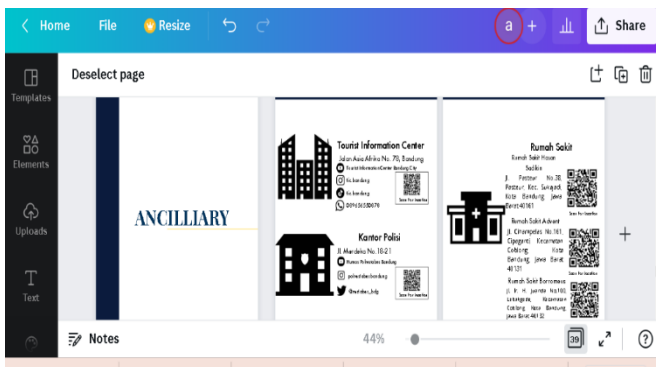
Home File Resize

a + Share

Templates

Elements

Uploads

Text

Deselect page

ANCILLIARY

Tourist Information Center
Jalan Asia Afrika No. 79, Bandung
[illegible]
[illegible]
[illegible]
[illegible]

Kantor Polisi
Jl. Merdeka No. 18-21
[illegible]
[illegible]
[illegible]

Rumah Sakit
Rumah Sakit Hasan Sadikin
Jl. Pasteur No.38, Pasteur, Kec. Sukajadi, Kota Bandung, Jawa Barat 40161

Rumah Sakit Advent
Jl. Cihampelas No.161, Cipaganti, Kecamatan Coblong, Kota Bandung, Jawa Barat 40131

Rumah Sakit Borromeus
Jl. Ir. H. Juanda No.100, Lebakgede, Kecamatan Coblong, Kota Bandung, Jawa Barat 40132

Notes

44%

39